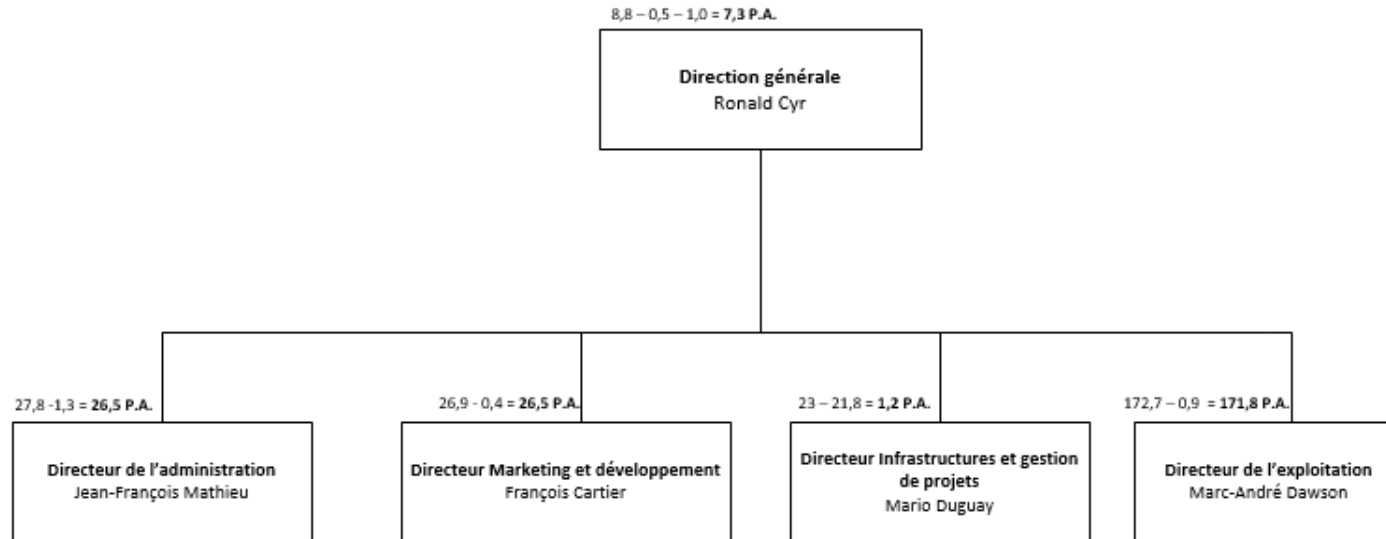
8,8 – 0,5 – 1,0 = **7,3 P.A.**

**Direction générale**
Ronald Cyr

27,8 -1,3 = **26,5 P.A.**

**Directeur de l’administration**
Jean-François Mathieu

26,9 - 0,4 = **26,5 P.A.**

**Directeur Marketing et développement**
François Cartier

23 – 21,8 = **1,2 P.A.**

**Directeur Infrastructures et gestion de projets**
Mario Duguay

172,7 – 0,9 = **171,8 P.A.**

**Directeur de l’exploitation**
Marc-André Dawson